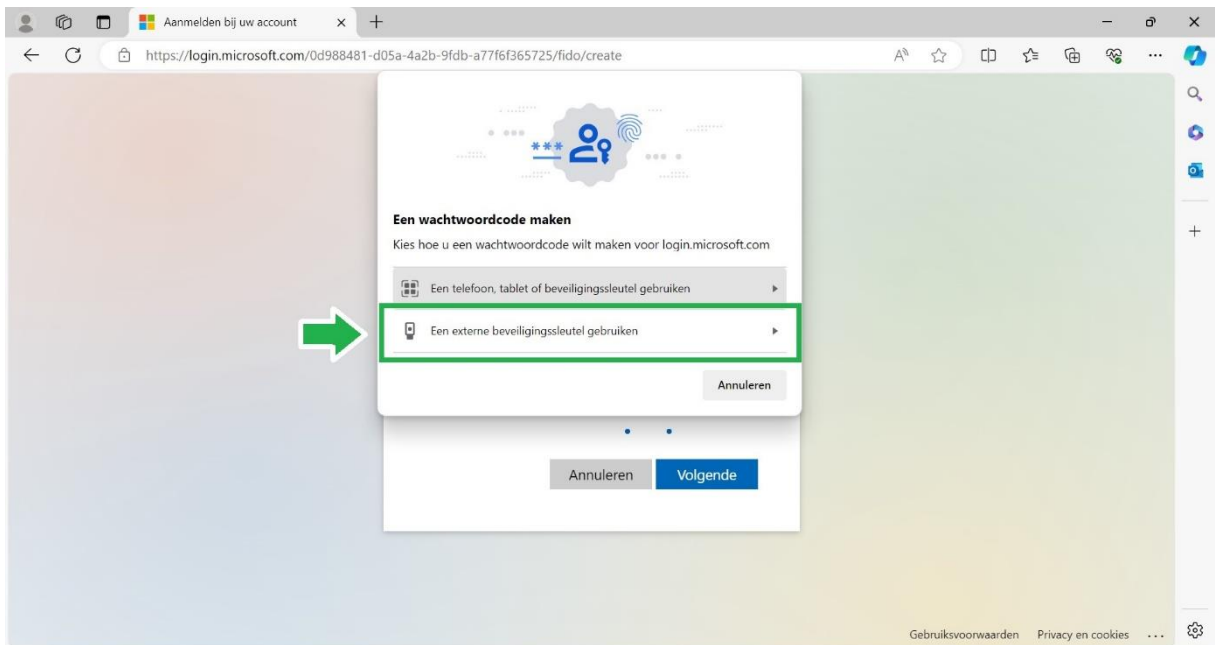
Aanmelden bij uw account

https://login.microsoft.com/0d988481-d05a-4a2b-9fdb-a77f6f365725/fido/create

***

Een wachtwoordcode maken

Kies hoe u een wachtwoordcode wilt maken voor login.microsoft.com

Een telefoon, tablet of beveiligingssleutel gebruiken

Een externe beveiligingssleutel gebruiken

Annuleren

Annuleren Volgende

Gebruiksvoorwaarden Privacy en cookies ...